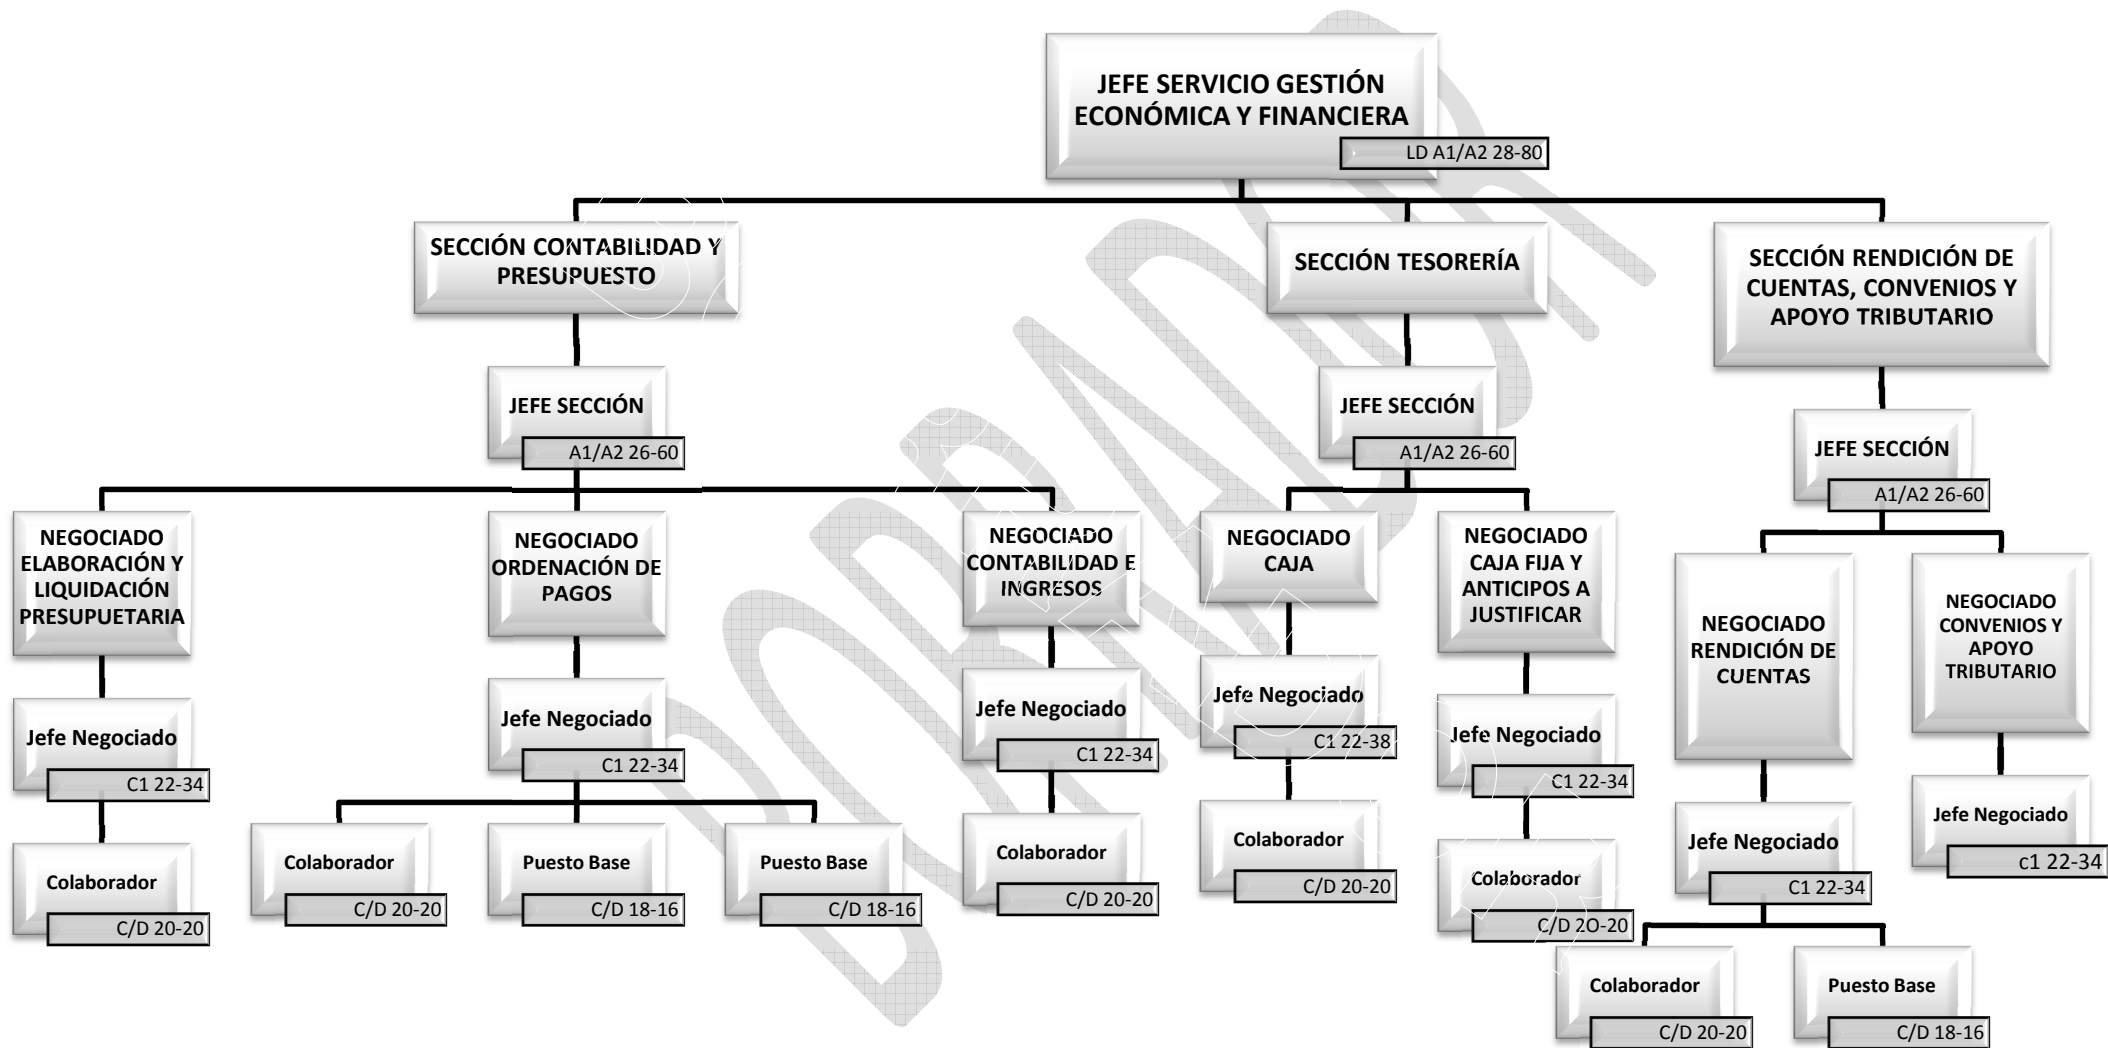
JEFE SERVICIO GESTIÓN ECONÓMICA Y FINANCIERA
LD A1/A2 28-80

SECCIÓN CONTABILIDAD Y PRESUPUESTO

JEFE SECCIÓN
A1/A2 26-60

NEGOCIADO ELABORACIÓN Y LIQUIDACIÓN PRESUPUETARIA

Jefe Negociado
C1 22-34

Colaborador
C/D 20-20

NEGOCIADO ORDENACIÓN DE PAGOS

Jefe Negociado
C1 22-34

Colaborador
C/D 20-20

Puesto Base
C/D 18-16

Puesto Base
C/D 18-16

NEGOCIADO CONTABILIDAD E INGRESOS

Jefe Negociado
C1 22-34

Colaborador
C/D 20-20

SECCIÓN TESORERÍA

JEFE SECCIÓN
A1/A2 26-60

NEGOCIADO CAJA

Jefe Negociado
C1 22-38

Colaborador
C/D 20-20

NEGOCIADO CAJA FIJA Y ANTICIPOS A JUSTIFICAR

Jefe Negociado
C1 22-34

Colaborador
C/D 2O-20

SECCIÓN RENDICIÓN DE CUENTAS, CONVENIOS Y APOYO TRIBUTARIO

JEFE SECCIÓN
A1/A2 26-60

NEGOCIADO RENDICIÓN DE CUENTAS

Jefe Negociado
C1 22-34

Colaborador
C/D 20-20

Puesto Base
C/D 18-16

NEGOCIADO CONVENIOS Y APOYO TRIBUTARIO

Jefe Negociado
c1 22-34

BORRADOR